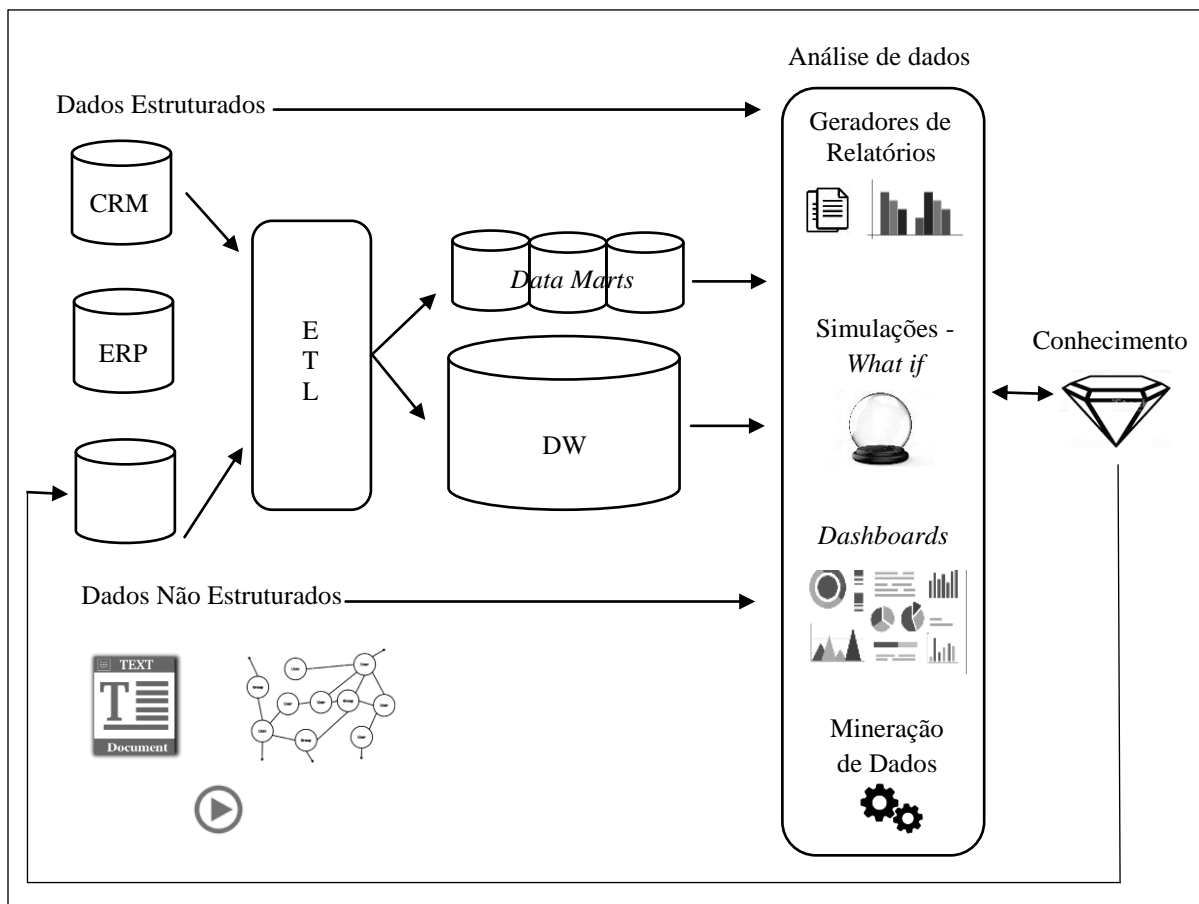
Análise de dados

Dados Estruturados

CRM

ERP

E
T
L

Data Marts

DW

Geradores de Relatórios

Simulações - What if

Dashboards

Mineração de Dados

Conhecimento

Dados Não Estruturados

TEXT
T
Document

User
Group
User
User
Group
User
User
User
Group
User